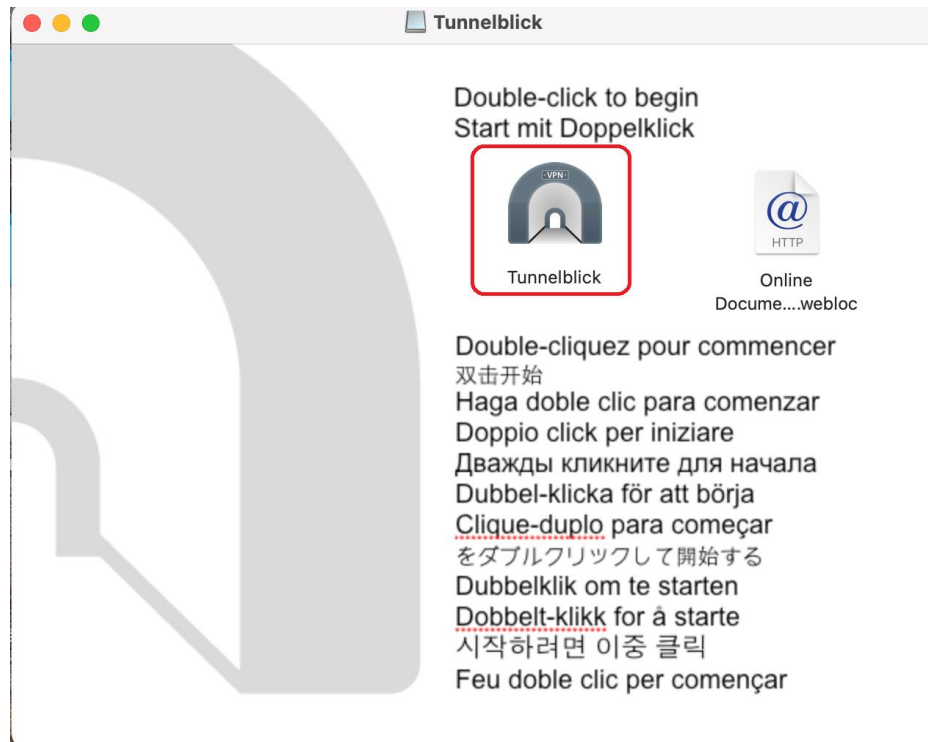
Tunnelblick

Double-click to begin
Start mit Doppelklick

VPN
Tunnelblick

@
HTTP
Online Docume....webloc

Double-cliquez pour commencer
双击开始
Haga doble clic para comenzar
Doppio click per iniziare
Дважды кликните для начала
Dubbel-klicka för att börja
Clique-duplo para começar
をダブルクリックして開始する
Dubbelklik om te starten
Dobbelt-klikk for å starte
시작하려면 이중 클릭
Feu doble clic per començar